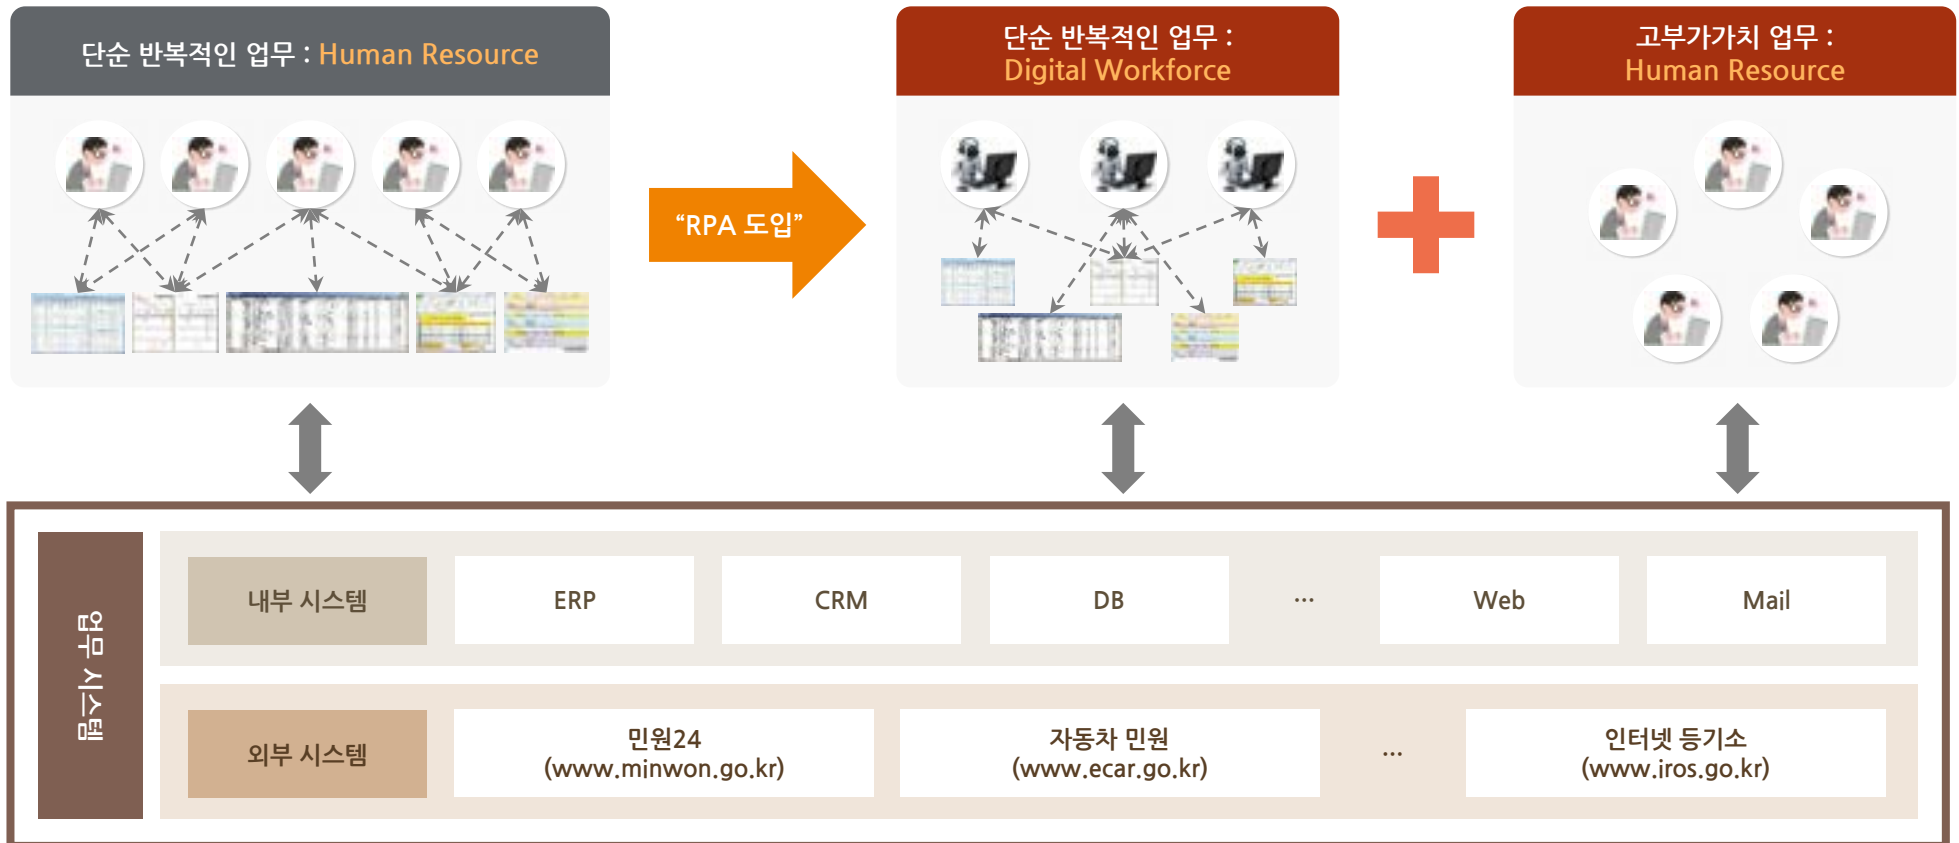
단순 반복적인 업무 : Human Resource

"RPA 도입"

단순 반복적인 업무 : Digital Workforce

고부가가치 업무 : Human Resource

업무 시스템

| 내부 시스템 | ERP | CRM | DB | ... | Web | Mail |
|---|---|---|---|---|---|---|

| 외부 시스템 | 민원24 (www.minwon.go.kr) | 자동차 민원 (www.ecar.go.kr) | ... | 인터넷 등기소 (www.iros.go.kr) |
|---|---|---|---|---|